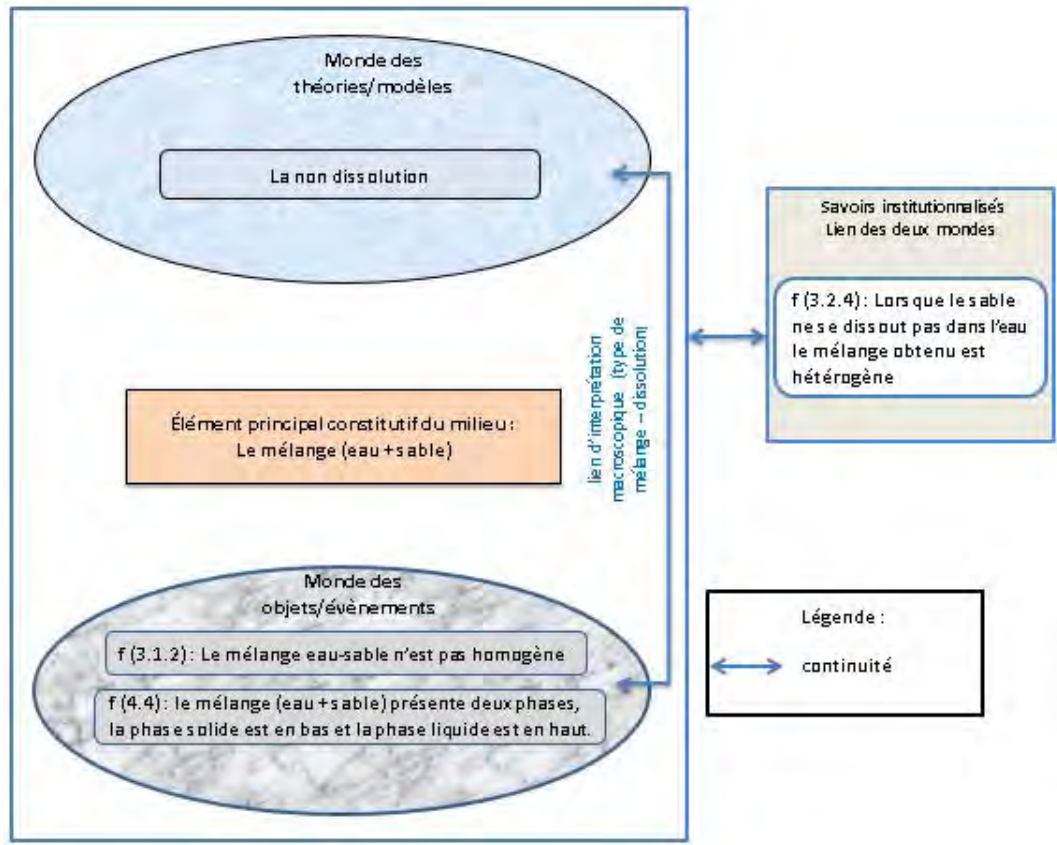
Monde des théories/ modèles

La non dissolution

lien d'interprétation macroscopique (type de mélange – dissolution)

Savoirs institutionnalisés
Lien des deux mondes

f (3.2.4) : Lorsque le sable ne se dissout pas dans l'eau le mélange obtenu est hétérogène

Élément principal constitutif du milieu :
Le mélange (eau + sable)

Monde des objets/évènements

f (3.1.2) : Le mélange eau-sable n'est pas homogène

f (4.4) : le mélange (eau + sable) présente deux phases, la phase solide est en bas et la phase liquide est en haut.

Légende :

continuité